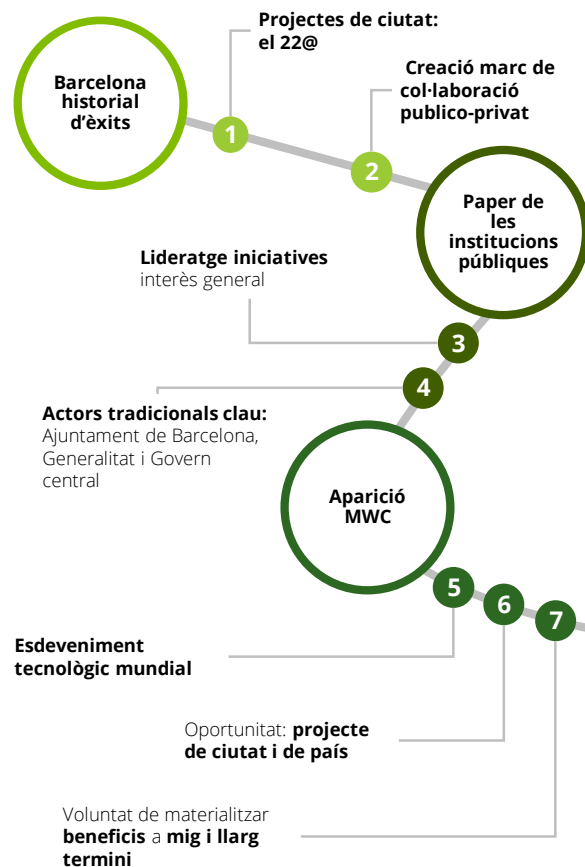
Barcelona historial d'èxits

Projectes de ciutat: el 22@

1

Creació marc de col·laboració publico-privat

2

Paper de les institucions públiques

Lideratge iniciatives interès general

3

4

Actors tradicionals clau: Ajuntament de Barcelona, Generalitat i Govern central

Aparició MWC

5

6

7

Esdeveniment tecnològic mundial

Oportunitat: projecte de ciutat i de país

Voluntat de materialitzar beneficis a mig i llarg termini